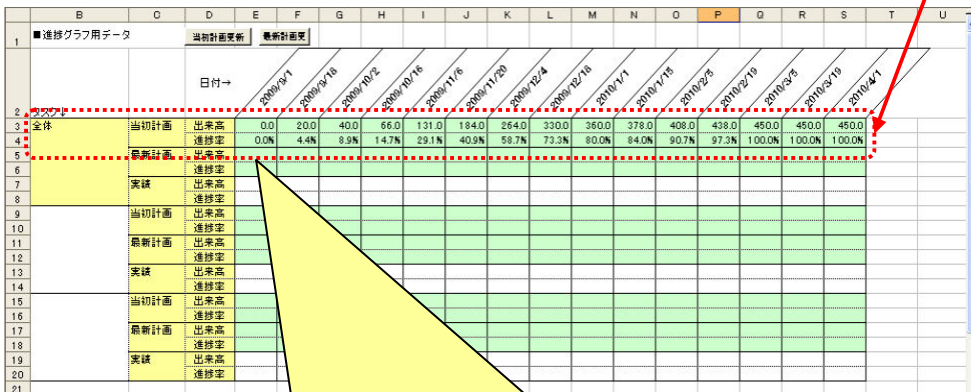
| | B | C | D | E | F | G | H | I | J | K | L | M | N | O | P | Q | R | S | T | U |
|---|---|---|---|---|---|---|---|---|---|---|---|---|---|---|---|---|---|---|---|---|
| 1 | ■進捗グラフ用データ | | 当初計画更新 最新計画更 | | | | | | | | | | | | | | | | | |
| 2 | タスク | | 日付→ | 2009/9/1 | 2009/9/18 | 2009/10/2 | 2009/10/16 | 2009/11/6 | 2009/11/20 | 2009/12/4 | 2009/12/18 | 2010/1/1 | 2010/1/15 | 2010/2/5 | 2010/2/19 | 2010/3/5 | 2010/3/19 | 2010/4/1 | | |
| 3 | 全体 | 当初計画 | 出来高 | 0.0 | 20.0 | 40.0 | 66.0 | 131.0 | 184.0 | 264.0 | 330.0 | 360.0 | 378.0 | 408.0 | 438.0 | 450.0 | 450.0 | 450.0 | | |
| 4 | | | 進捗率 | 0.0% | 4.4% | 8.9% | 14.7% | 29.1% | 40.9% | 58.7% | 73.3% | 80.0% | 84.0% | 90.7% | 97.3% | 100.0% | 100.0% | 100.0% | | |
| 5 | | 最新計画 | 出来高 | | | | | | | | | | | | | | | | | |
| 6 | | | 進捗率 | | | | | | | | | | | | | | | | | |
| 7 | | 実績 | 出来高 | | | | | | | | | | | | | | | | | |
| 8 | | | 進捗率 | | | | | | | | | | | | | | | | | |
| 9 | | 当初計画 | 出来高 | | | | | | | | | | | | | | | | | |
| 10 | | | 進捗率 | | | | | | | | | | | | | | | | | |
| 11 | | 最新計画 | 出来高 | | | | | | | | | | | | | | | | | |
| 12 | | | 進捗率 | | | | | | | | | | | | | | | | | |
| 13 | | 実績 | 出来高 | | | | | | | | | | | | | | | | | |
| 14 | | | 進捗率 | | | | | | | | | | | | | | | | | |
| 15 | | 当初計画 | 出来高 | | | | | | | | | | | | | | | | | |
| 16 | | | 進捗率 | | | | | | | | | | | | | | | | | |
| 17 | | 最新計画 | 出来高 | | | | | | | | | | | | | | | | | |
| 18 | | | 進捗率 | | | | | | | | | | | | | | | | | |
| 19 | | 実績 | 出来高 | | | | | | | | | | | | | | | | | |
| 20 | | | 進捗率 | | | | | | | | | | | | | | | | | |
| 21 | | | | | | | | | | | | | | | | | | | | |